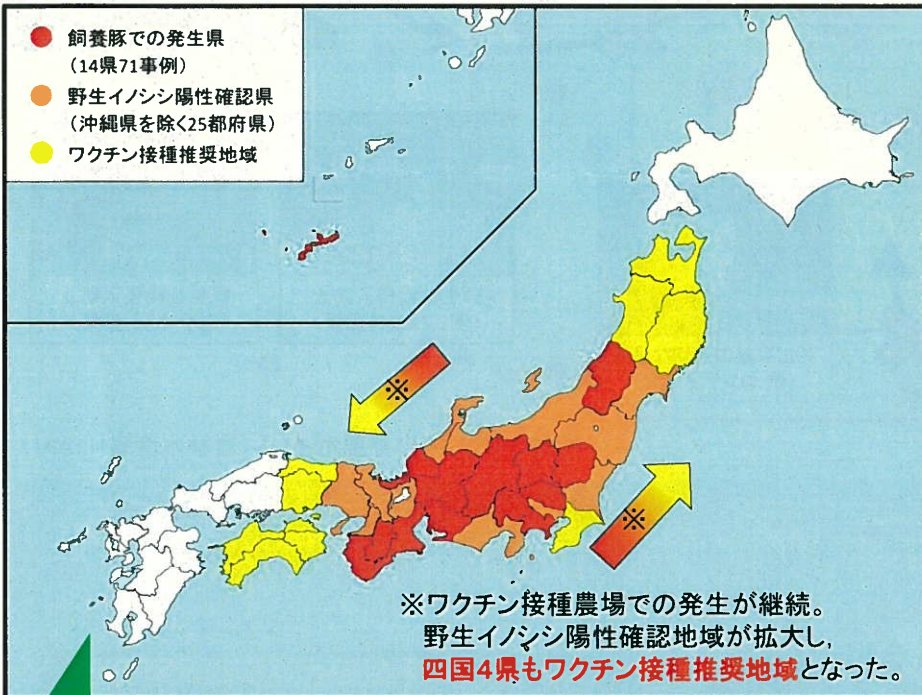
飼養豚での発生県
（14県71事例）
野生イノシシ陽性確認県
（沖縄県を除く25都府県）
ワクチン接種推奨地域

※

※

※ワクチン接種農場での発生が継続。
野生イノシシ陽性確認地域が拡大し，
四国4県もワクチン接種推奨地域となった。